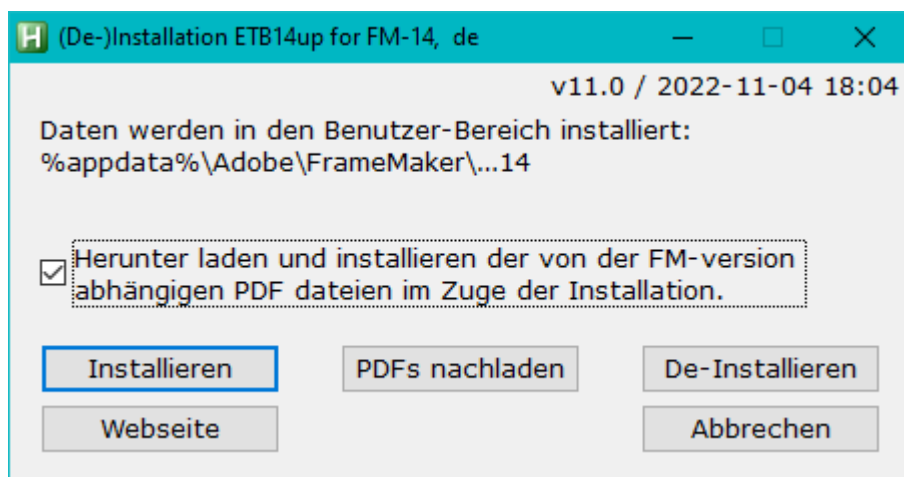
H (De-)Installation ETB14up for FM-14, de

v11.0 / 2022-11-04 18:04

Daten werden in den Benutzer-Bereich installiert:
%appdata%\Adobe\FrameMaker\...14

☑ Herunter laden und installieren der von der FM-version abhängigen PDF dateien im Zuge der Installation.

Installieren | PDFs nachladen | De-Installieren

Webseite | Abbrechen